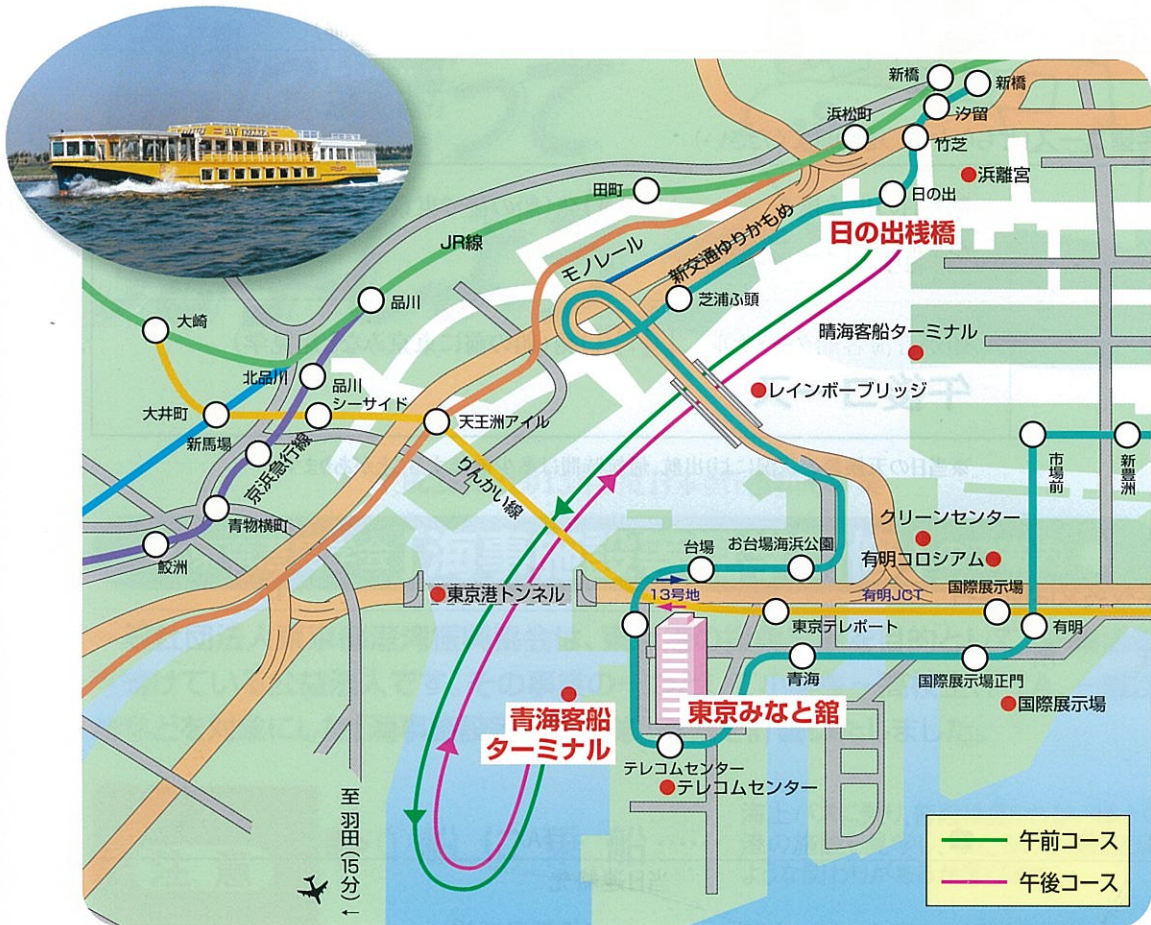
新橋
新橋
汐留
浜松町
竹芝
浜離宮
田町
日の出
日の出桟橋
JR線
モノレール
新交通ゆりかもめ
品川
芝浦ふ頭
大崎
晴海客船ターミナル
北品川
品川シーサイド
レインボーブリッジ
大井町
新馬場
天王洲アイル
京浜急行線
りんかい線
市場前
新豊洲
青物横町
鮫洲
クリーンセンター
台場
お台場海浜公園
有明コロシアム
東京港トンネル
13号地
有明JCT
国際展示場
東京テレポート
有明
青海
国際展示場正門
青海客船ターミナル
東京みなと館
国際展示場
テレコムセンター
テレコムセンター
至羽田(15分)
午前コース
午後コース